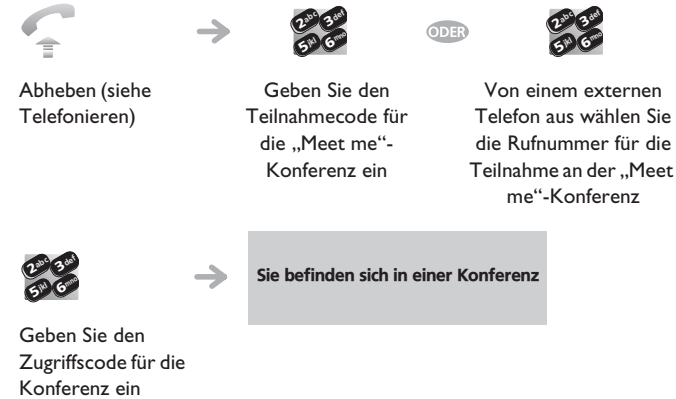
2abc 3def 5jkl 6mno

ODER

2abc 3def 5jkl 6mno

Abheben (siehe Telefonieren)

Geben Sie den Teilnahmecode für die „Meet me“-Konferenz ein

Von einem externen Telefon aus wählen Sie die Rufnummer für die Teilnahme an der „Meet me“-Konferenz

2abc 3def 5jkl 6mno

Sie befinden sich in einer Konferenz

Geben Sie den Zugriffscode für die Konferenz ein